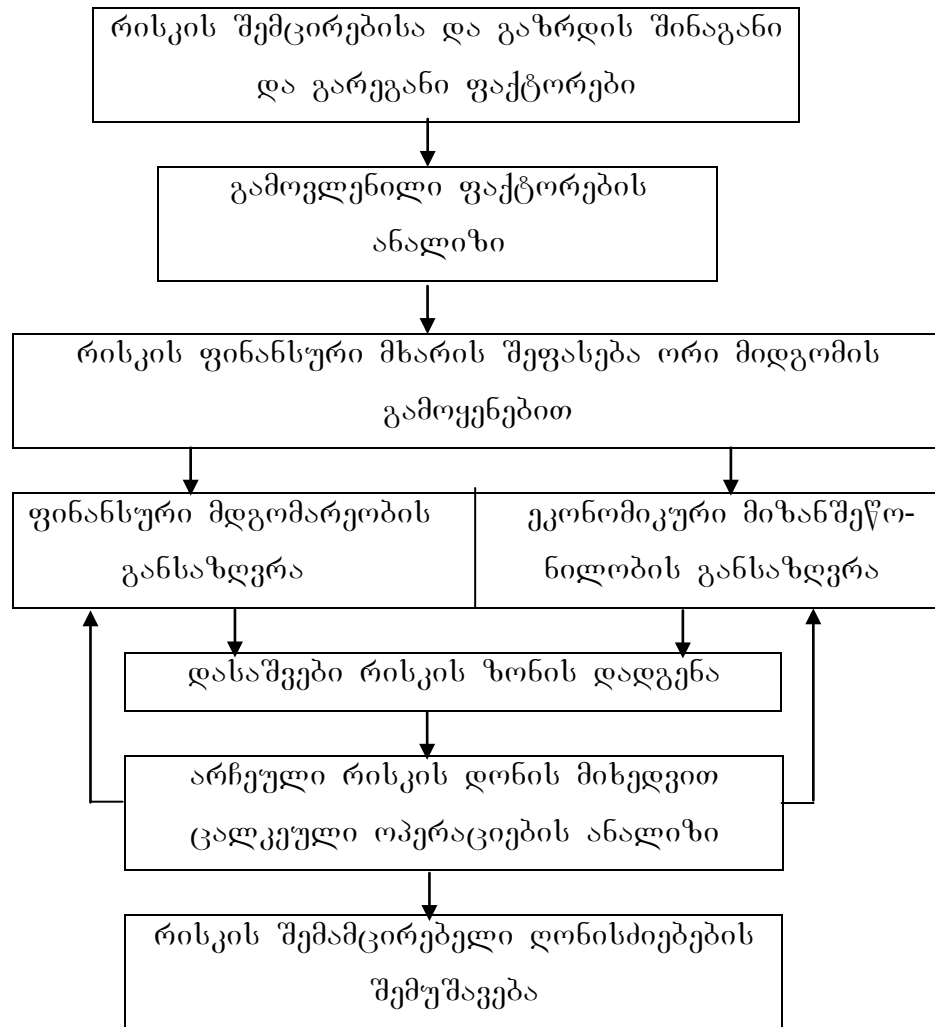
რისკის შემცირებისა და გაზრდის შინაგანი და გარეგანი ფაქტორები

გამოვლენილი ფაქტორების ანალიზი

რისკის ფინანსური მხარის შეფასება ორი მიდგომის გამოყენებით

ფინანსური მდგომარეობის განსაზღვრა

ეკონომიკური მიზანშეწონილობის განსაზღვრა

დასაშვები რისკის ზონის დადგენა

არჩეული რისკის დონის მიხედვით ცალკეული ოპერაციების ანალიზი

რისკის შემამცირებელი ღონისძიებების შემუშავება